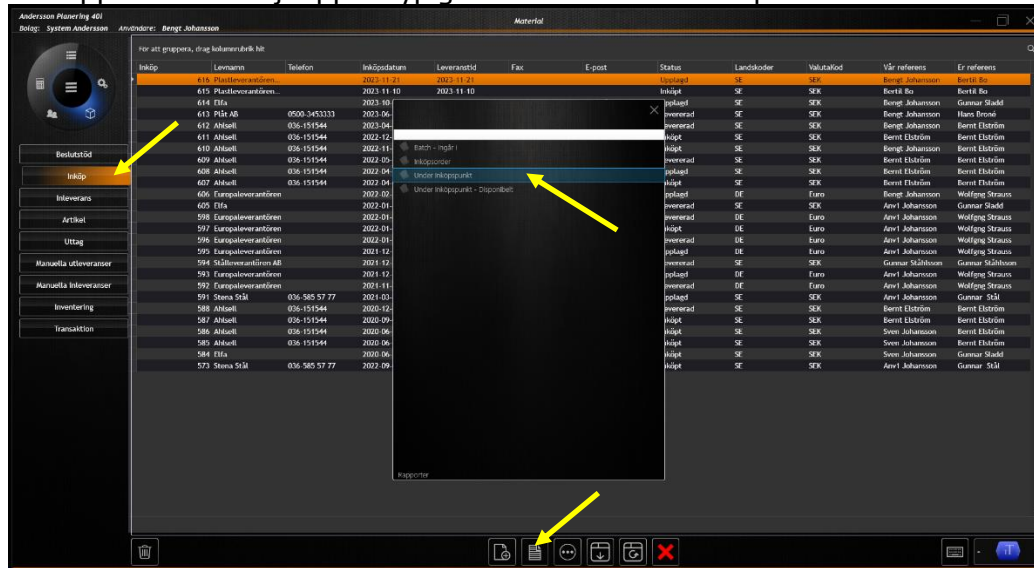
Andersson Planering 401
Bolag: System Andersson Användare: Bengt Johansson

Material

För att gruppera, drag kolumnrubrik hit

Beslutstöd
Inköp
Inleverans
Artikel
Uttag
Manuella utleveranser
Manuella inleveranser
Inventering
Transaktion

| Inköp | Levnamn | Telefon | Inköpsdatum | Leveranstid | Fax | E-post | Status | Landskoder | Valutakod | Vår referens | Er referens |
|---|---|---|---|---|---|---|---|---|---|---|---|
| 616 | Plastleverantören... | | 2023-11-21 | 2023-11-21 | | | Upplagd | SE | SEK | Bengt Johansson | Bertil Bo |
| 615 | Plastleverantören... | | 2023-11-10 | 2023-11-10 | | | Inköpt | SE | SEK | Bertil Bo | Bertil Bo |
| 614 | Elfa | | 2023-10- | | | | Upplagd | SE | SEK | Bengt Johansson | Gunnar Sladd |
| 613 | Plåt AB | 0500-3453333 | 2023-06- | | | | Levererad | SE | SEK | Bengt Johansson | Hans Broné |
| 612 | Ahlsell | 036-151544 | 2023-04- | | | | Levererad | SE | SEK | Bernt Elström | Bernt Elström |
| 611 | Ahlsell | 036-151544 | 2022-12- | | | | Inköpt | SE | SEK | Bernt Elström | Bernt Elström |
| 610 | Ahlsell | 036-151544 | 2022-11- | | | | Inköpt | SE | SEK | Bengt Johansson | Bernt Elström |
| 609 | Ahlsell | 036-151544 | 2022-05- | | | | Levererad | SE | SEK | Bernt Elström | Bernt Elström |
| 608 | Ahlsell | 036-151544 | 2022-04- | | | | Upplagd | SE | SEK | Bernt Elström | Bernt Elström |
| 607 | Ahlsell | 036-151544 | 2022-04- | | | | Inköpt | SE | SEK | Bernt Elström | Bernt Elström |
| 606 | Europaleverantören | | 2022-02- | | | | Upplagd | DE | Euro | Bengt Johansson | Wolfgang Strauss |
| 605 | Elfa | | 2022-01- | | | | Upplagd | SE | SEK | Anv1 Johansson | Gunnar Sladd |
| 598 | Europaleverantören | | 2022-01- | | | | Levererad | DE | Euro | Anv1 Johansson | Wolfgang Strauss |
| 597 | Europaleverantören | | 2022-01- | | | | Inköpt | DE | Euro | Anv1 Johansson | Wolfgang Strauss |
| 596 | Europaleverantören | | 2022-01- | | | | Levererad | DE | Euro | Anv1 Johansson | Wolfgang Strauss |
| 595 | Europaleverantören | | 2021-12- | | | | Upplagd | DE | Euro | Anv1 Johansson | Wolfgang Strauss |
| 594 | Stålleverantören AB | | 2021-12- | | | | Levererad | SE | SEK | Gunnar Ståhlsson | Gunnar Ståhlsson |
| 593 | Europaleverantören | | 2021-12- | | | | Upplagd | DE | Euro | Anv1 Johansson | Wolfgang Strauss |
| 592 | Europaleverantören | | 2021-11- | | | | Levererad | DE | Euro | Anv1 Johansson | Wolfgang Strauss |
| 591 | Stena Stål | 036-585 57 77 | 2021-03- | | | | Upplagd | SE | SEK | Anv1 Johansson | Gunnar Stål |
| 588 | Ahlsell | 036-151544 | 2020-12- | | | | Levererad | SE | SEK | Bernt Elström | Bernt Elström |
| 587 | Ahlsell | 036-151544 | 2020-09- | | | | Inköpt | SE | SEK | Bernt Elström | Bernt Elström |
| 586 | Ahlsell | 036-151544 | 2020-06- | | | | Inköpt | SE | SEK | Sven Johansson | Bernt Elström |
| 585 | Ahlsell | 036-151544 | 2020-06- | | | | Inköpt | SE | SEK | Sven Johansson | Bernt Elström |
| 584 | Elfa | | 2020-06- | | | | Inköpt | SE | SEK | Sven Johansson | Gunnar Sladd |
| 573 | Stena Stål | 036-585 57 77 | 2022-09- | | | | Inköpt | SE | SEK | Anv1 Johansson | Gunnar Stål |

Batch - Ingår i
Inköpsorder
Under inköpspunkt
Under inköpspunkt - Disponibelt

Rapporter